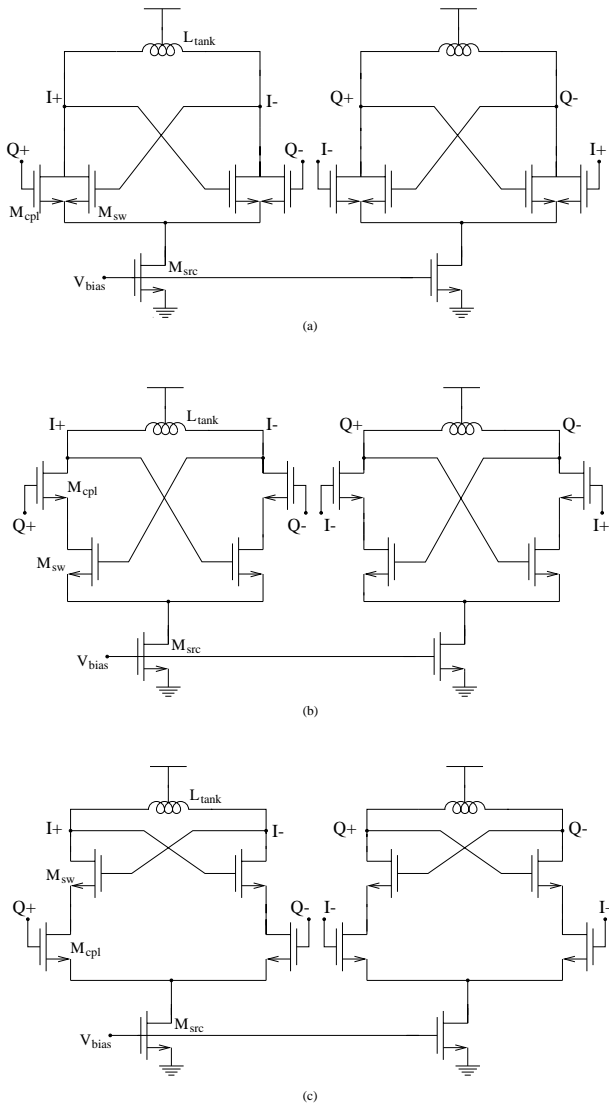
$L_{tank}$
I+
I-
Q+
Q-
$M_{cpl}$
$M_{sw}$
Q+
Q-
I-
I+
$M_{src}$
$V_{bias}$
(a)

I+
$L_{tank}$
I-
Q+
Q-
$M_{cpl}$
Q+
Q-
I-
I+
$M_{sw}$
$M_{src}$
$V_{bias}$
(b)

$L_{tank}$
I+
I-
Q+
Q-
$M_{sw}$
Q+
Q-
I-
I-
$M_{cpl}$
$M_{src}$
$V_{bias}$
(c)